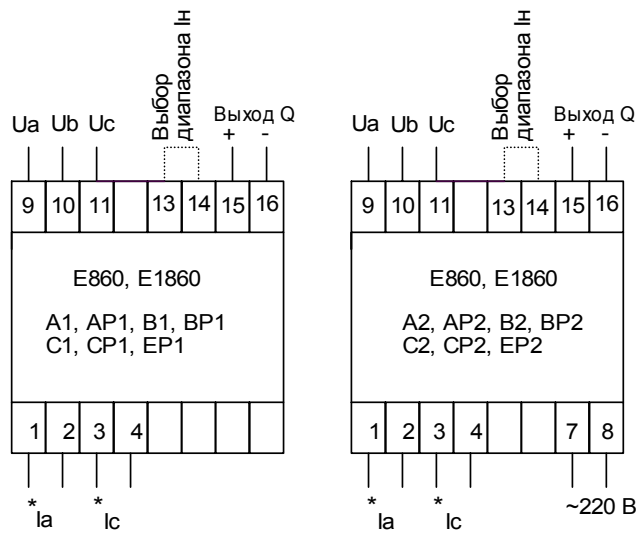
Ua Ub Uc Выбор диапазона Iн Выход Q + -

9 10 11 13 14 15 16

E860, E1860

A1, AP1, B1, BP1
C1, CP1, EP1

1 2 3 4

* Ia * Ic

Ua Ub Uc Выбор диапазона Iн Выход Q + -

9 10 11 13 14 15 16

E860, E1860

A2, AP2, B2, BP2
C2, CP2, EP2

1 2 3 4 7 8

* Ia * Ic ~220 В